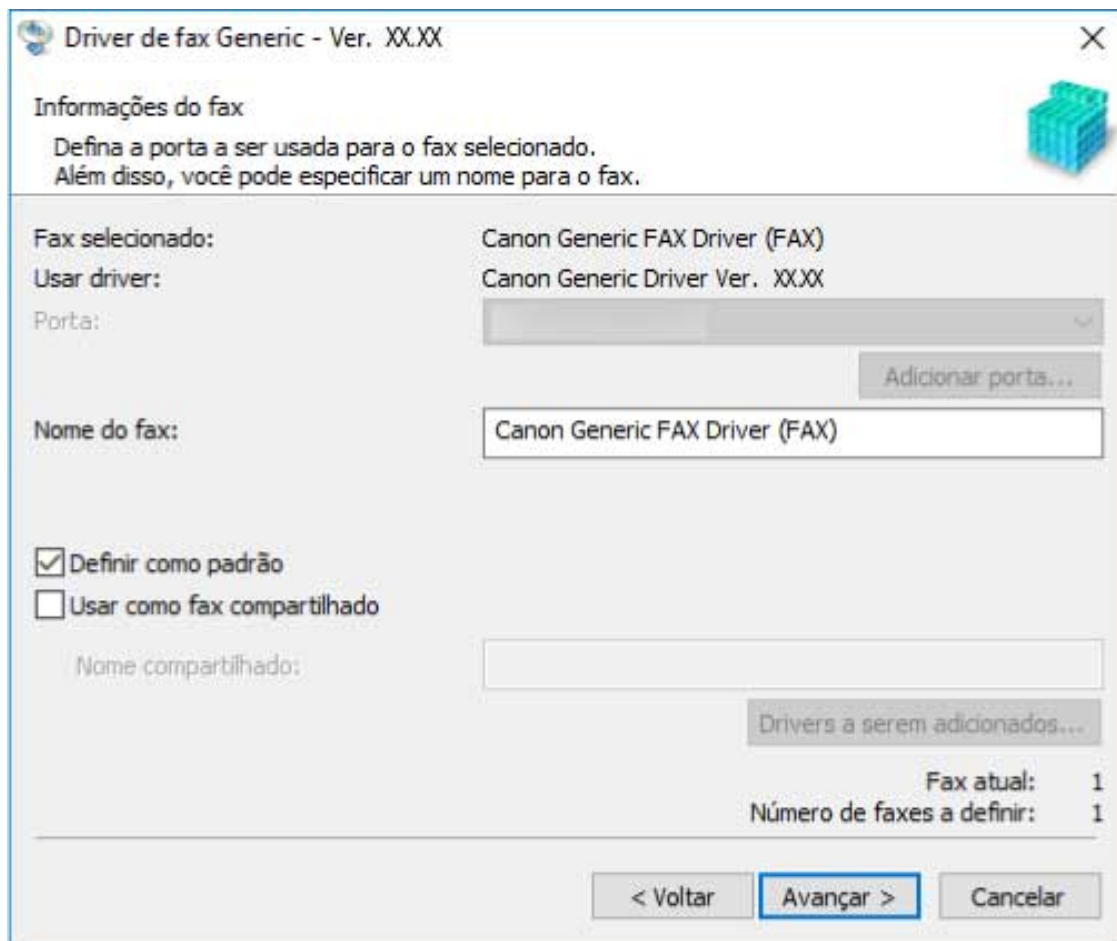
Driver de fax Generic - Ver. XX.XX

Informações do fax

Defina a porta a ser usada para o fax selecionado.
Além disso, você pode especificar um nome para o fax.

Fax selecionado: Canon Generic FAX Driver (FAX)
Usar driver: Canon Generic Driver Ver. XX.XX
Porta:

Adicionar porta...

Nome do fax: Canon Generic FAX Driver (FAX)

Definir como padrão
Usar como fax compartilhado

Nome compartilhado:

Drivers a serem adicionados...

Fax atual: 1
Número de faxes a definir: 1

< Voltar
Avançar >
Cancelar